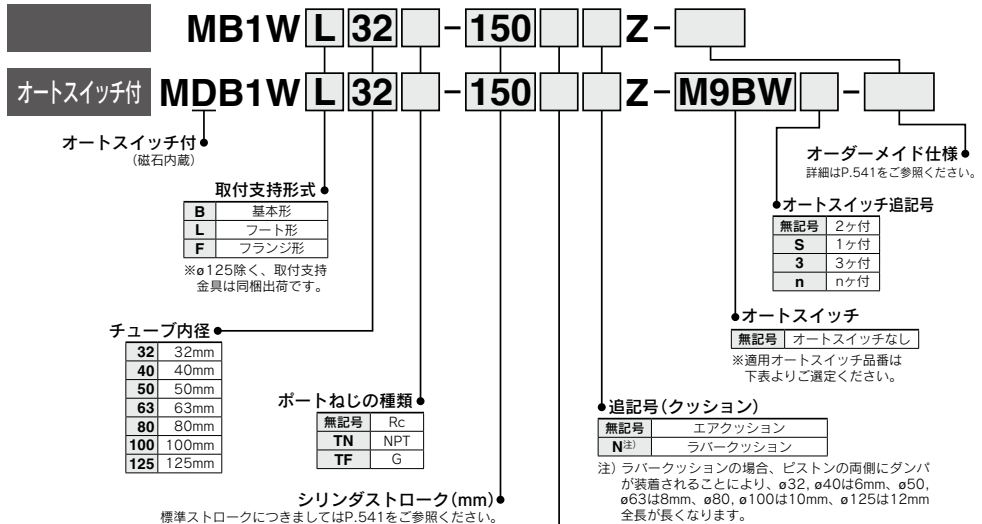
MB1W L 32 - 150 Z -

オートスイッチ付 MDB1W L 32 - 150 Z - M9BW -

オートスイッチ付
（磁石内蔵）

取付支持形式

| B | 基本形 |
|---|---|
| L | フート形 |
| F | フランジ形 |

※ø125除く、取付支持金具は同梱出荷です。

チューブ内径

| 32 | 32mm |
|---|---|
| 40 | 40mm |
| 50 | 50mm |
| 63 | 63mm |
| 80 | 80mm |
| 100 | 100mm |
| 125 | 125mm |

ポートねじの種類

| 無記号 | Rc |
|---|---|
| TN | NPT |
| TF | G |

シリンダストローク(mm)
標準ストロークにつきましてはP.541をご参照ください。

オーダーメイド仕様
詳細はP.541をご参照ください。

オートスイッチ追記号

| 無記号 | 2ヶ付 |
|---|---|
| S | 1ヶ付 |
| 3 | 3ヶ付 |
| n | nヶ付 |

オートスイッチ

| 無記号 | オートスイッチなし |
|---|---|

※適用オートスイッチ品番は下表よりご選定ください。

追記号(クッション)

| 無記号 | エアクッション |
|---|---|
| N注) | ラバークッション |

注）ラバークッションの場合、ピストンの両側にダンパが装着されることにより、ø32, ø40は6mm、ø50, ø63は8mm、ø80, ø100は10mm、ø125は12mm全長が長くなります。